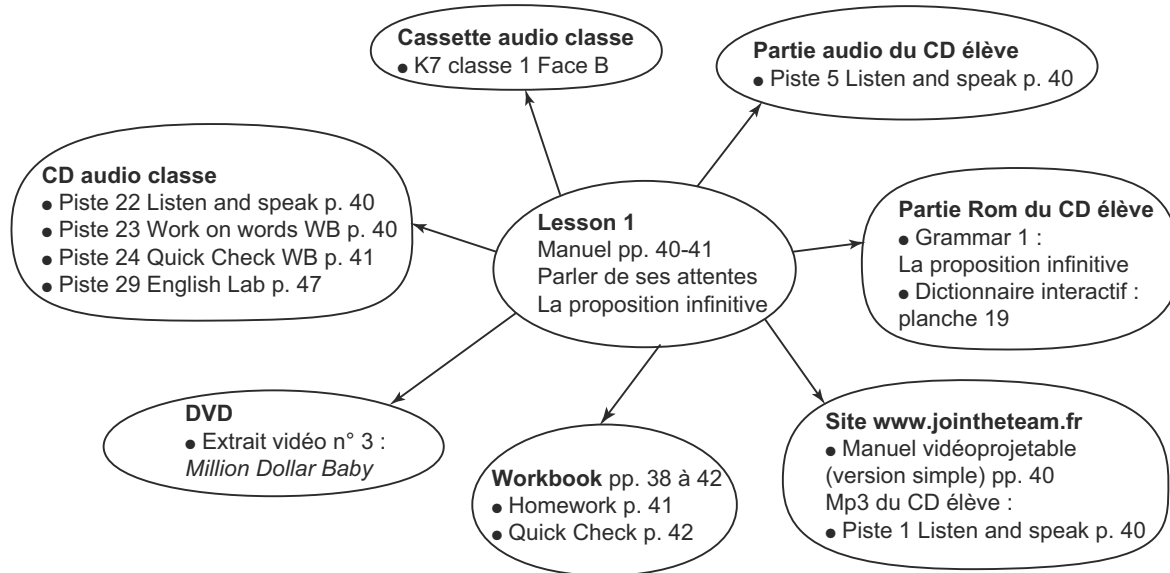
Lesson 1
Manuel pp. 40-41
Parler de ses attentes
La proposition infinitive

Cassette audio classe
• K7 classe 1 Face B

Partie audio du CD élève
• Piste 5 Listen and speak p. 40

CD audio classe
• Piste 22 Listen and speak p. 40
• Piste 23 Work on words WB p. 40
• Piste 24 Quick Check WB p. 41
• Piste 29 English Lab p. 47

Partie Rom du CD élève
• Grammar 1 :
La proposition infinitive
• Dictionnaire interactif :
planche 19

DVD
• Extrait vidéo n° 3 :
*Million Dollar Baby*

Workbook pp. 38 à 42
• Homework p. 41
• Quick Check p. 42

Site www.jointheteam.fr
• Manuel vidéoprojetable (version simple) pp. 40
Mp3 du CD élève :
• Piste 1 Listen and speak p. 40